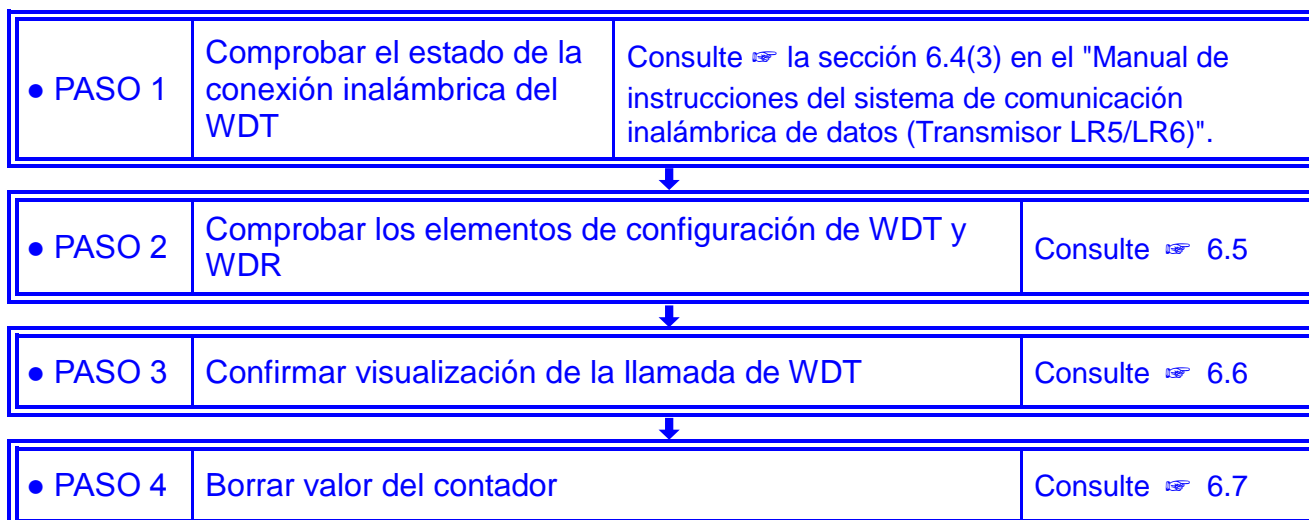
| ● PASO 1 | Comprobar el estado de la conexión inalámbrica del WDT | Consulte ☞ la sección 6.4(3) en el "Manual de instrucciones del sistema de comunicación inalámbrica de datos (Transmisor LR5/LR6)". |
|---|---|---|

| ● PASO 2 | Comprobar los elementos de configuración de WDT y WDR | Consulte ☞ 6.5 |
|---|---|---|

| ● PASO 3 | Confirmar visualización de la llamada de WDT | Consulte ☞ 6.6 |
|---|---|---|

| ● PASO 4 | Borrar valor del contador | Consulte ☞ 6.7 |
|---|---|---|